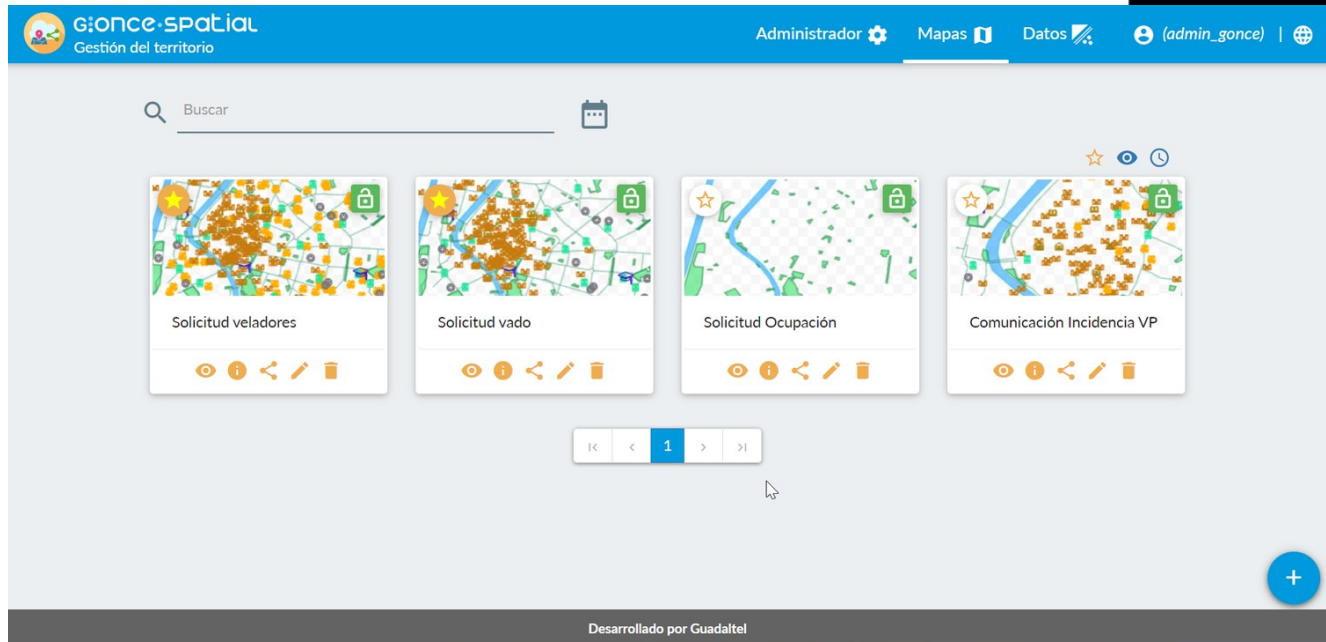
G:ONCE·SPATIAL
Gestión del territorio

Administrador Mapas Datos (admin_gonce) |

Buscar

Solicitud veladores

Solicitud vado

Solicitud Ocupación

Comunicación Incidencia VP

|< < 1 > >|

+

Desarrollado por Guadaltel